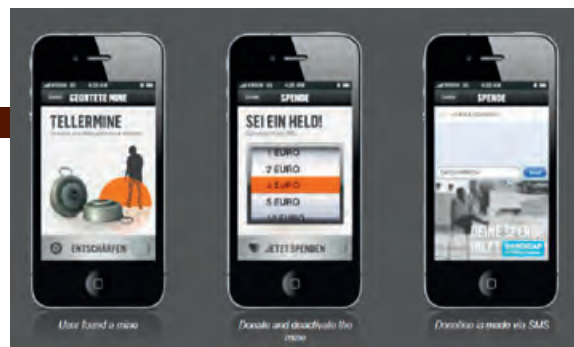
GEORTETE MINE

TELLERMINE

ENTSCHÄRFEN

User found a mine

SPENDE

SEI EIN HELD!

1 EURO

2 EURO

3 EURO

5 EURO

10 EURO

JETZT SPENDEN

Donate and deactivate the mine

SPENDE

DEINE SPENDE HILFT

HANDICAP

Donation is made via SMS